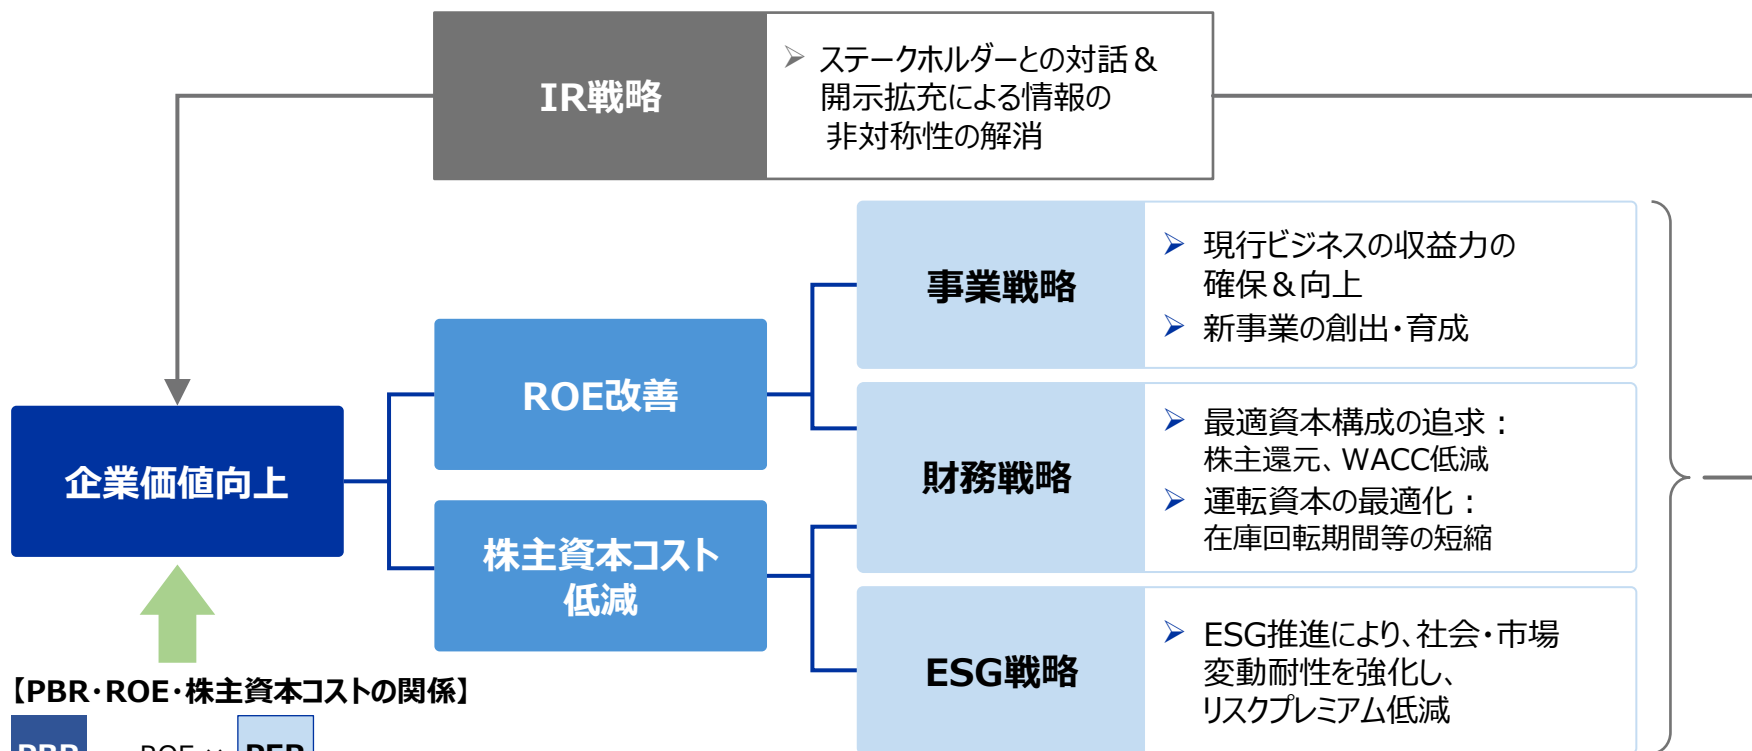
IR戦略

➢ ステークホルダーとの対話＆開示拡充による情報の非対称性の解消

事業戦略

➢ 現行ビジネスの収益力の確保＆向上
➢ 新事業の創出・育成

ROE改善

財務戦略

➢ 最適資本構成の追求：株主還元、WACC低減
➢ 運転資本の最適化：在庫回転期間等の短縮

企業価値向上

株主資本コスト低減

ESG戦略

➢ ESG推進により、社会・市場変動耐性を強化し、リスクプレミアム低減

【PBR・ROE・株主資本コストの関係】

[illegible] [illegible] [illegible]